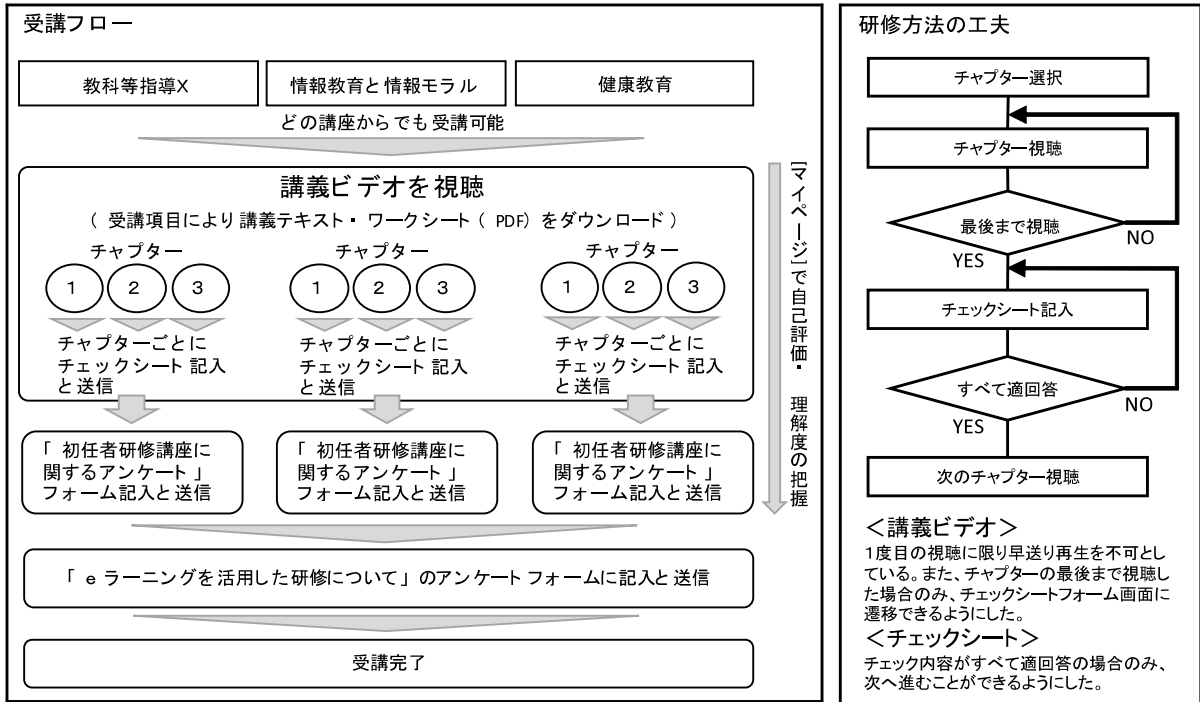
受講フロー

教科等指導X

情報教育と情報モラル

健康教育

どの講座からでも受講可能

講義ビデオを視聴

（受講項目により講義テキスト・ワークシート（PDF）をダウンロード）

チャプター

1 2 3

チャプターごとにチェックシート記入と送信

チャプター

1 2 3

チャプターごとにチェックシート記入と送信

チャプター

1 2 3

チャプターごとにチェックシート記入と送信

「初任者研修講座に関するアンケート」フォーム記入と送信

「初任者研修講座に関するアンケート」フォーム記入と送信

「初任者研修講座に関するアンケート」フォーム記入と送信

［マイページ］で自己評価・理解度の把握

「eラーニングを活用した研修について」のアンケートフォームに記入と送信

受講完了

研修方法の工夫

チャプター選択

チャプター視聴

最後まで視聴

NO

YES

チェックシート記入

すべて適回答

NO

YES

次のチャプター視聴

＜講義ビデオ＞
1度目の視聴に限り早送り再生を不可としている。また、チャプターの最後まで視聴した場合のみ、チェックシートフォーム画面に遷移できるようにした。

＜チェックシート＞
チェック内容がすべて適回答の場合のみ、次へ進むことができるようにした。